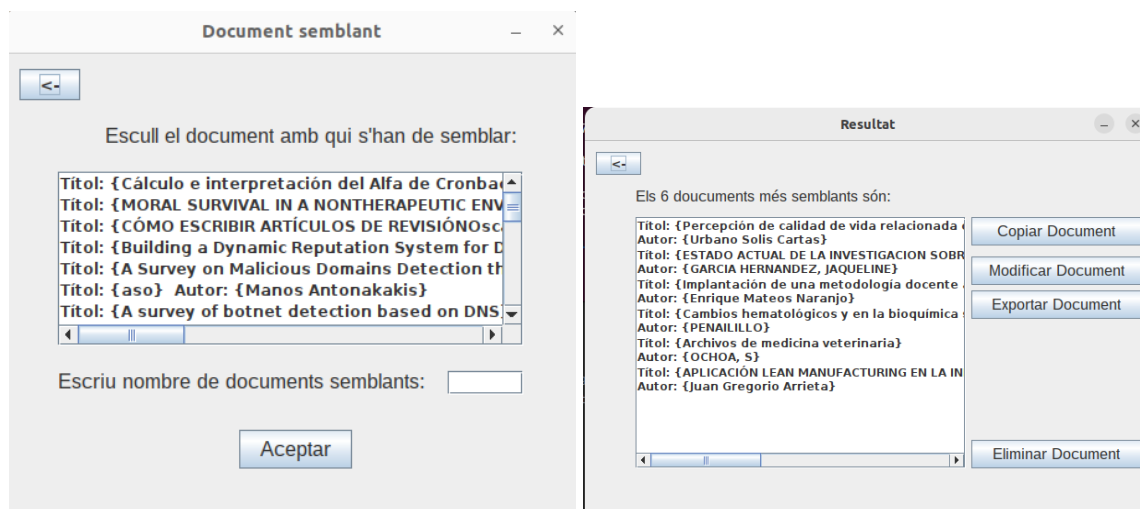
Document semblant

<-

Escull el document amb qui s'han de semblar:

Títol: {Cálculo e interpretación del Alfa de Cronbac
Títol: {MORAL SURVIVAL IN A NONTHERAPEUTIC ENV
Títol: {CÓMO ESCRIBIR ARTÍCULOS DE REVISIÓNOsc
Títol: {Building a Dynamic Reputation System for D
Títol: {A Survey on Malicious Domains Detection th
Títol: {aso} Autor: {Manos Antonakakis}
Títol: {A survey of botnet detection based on DNS

Escriu nombre de documents semblants:

Aceptar

Resultat

<-

Els 6 doucuments més semblants són:

Titol: {Percepción de calidad de vida relacionada
Autor: {Urbano Solis Cartas}
Titol: {ESTADO ACTUAL DE LA INVESTIGACION SOBR
Autor: {GARCIA HERNANDEZ, JAQUELINE}
Titol: {Implantación de una metodología docente
Autor: {Enrique Mateos Naranjo}
Titol: {Cambios hematológicos y en la bioquímica
Autor: {PENAILILLO}
Titol: {Archivos de medicina veterinaria}
Autor: {OCHOA, S}
Titol: {APLICACIÓN LEAN MANUFACTURING EN LA IN
Autor: {Juan Gregorio Arrieta}

Copiar Document
Modificar Document
Exportar Document
Eliminar Document